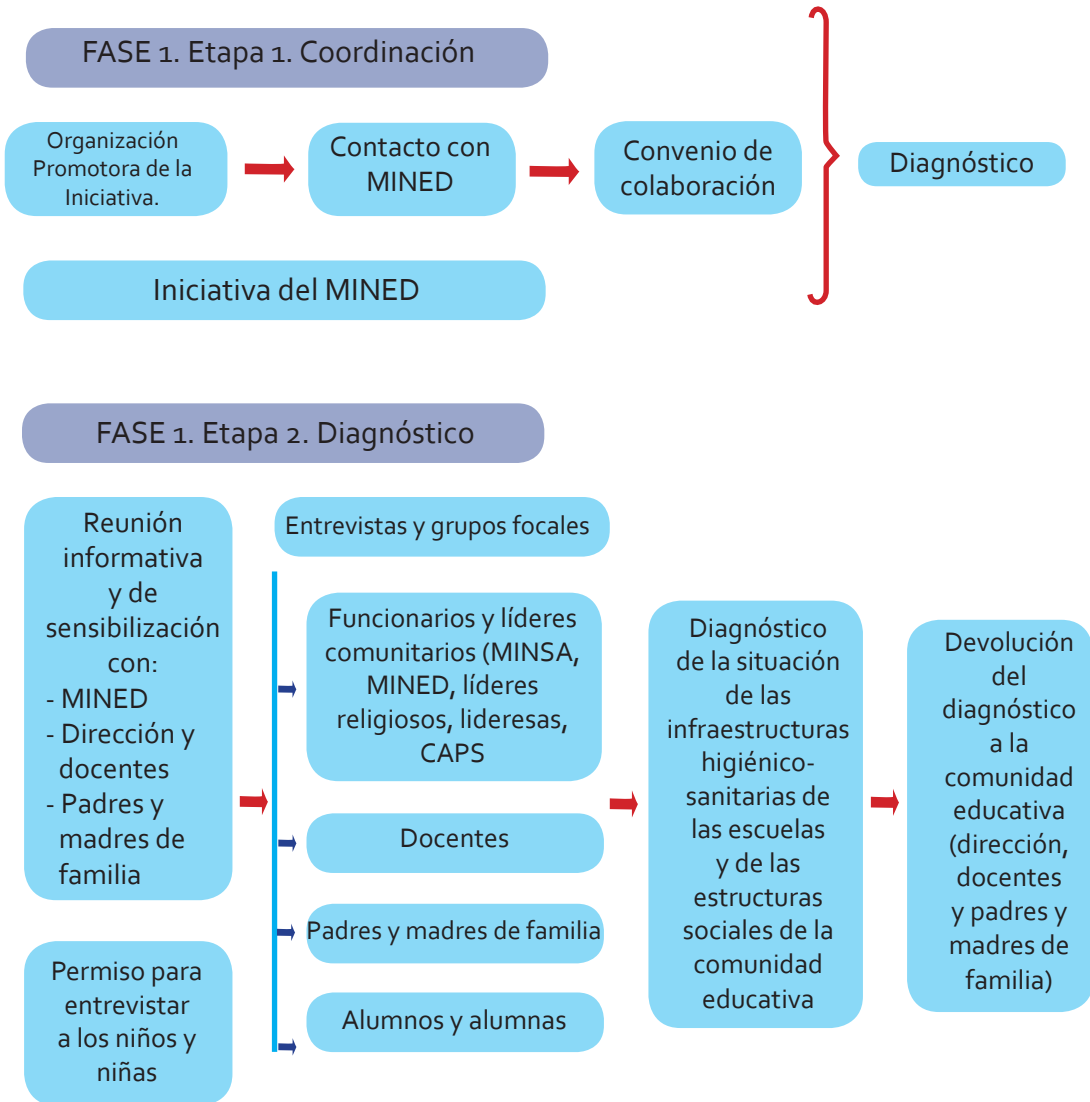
FASE 1. Etapa 1. Coordinación

Organización Promotora de la Iniciativa.

Contacto con MINED

Convenio de colaboración

Diagnóstico

Iniciativa del MINED

FASE 1. Etapa 2. Diagnóstico

Reunión informativa y de sensibilización con:
- MINED
- Dirección y docentes
- Padres y madres de familia

Permiso para entrevistar a los niños y niñas

Entrevistas y grupos focales

Funcionarios y líderes comunitarios (MINSA, MINED, líderes religiosos, lideresas, CAPS

Docentes

Padres y madres de familia

Alumnos y alumnas

Diagnóstico de la situación de las infraestructuras higiénico-sanitarias de las escuelas y de las estructuras sociales de la comunidad educativa

Devolución del diagnóstico a la comunidad educativa (dirección, docentes y padres y madres de familia)